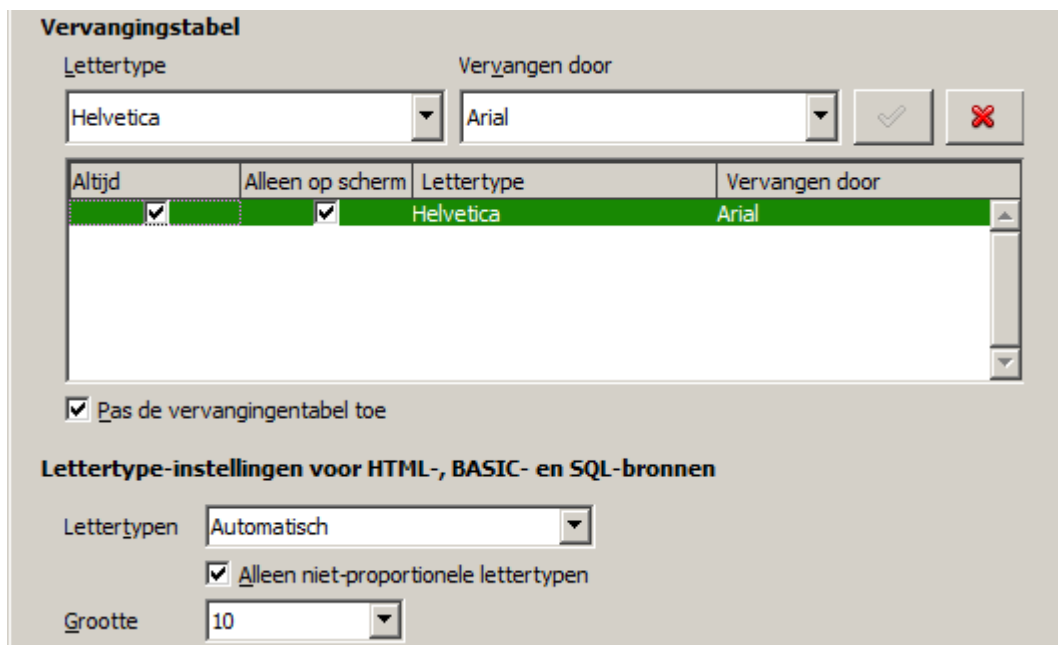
Vervangingstabel

Lettertype

Vervangen door

Helvetica

Arial

| Altijd | Alleen op scherm | Lettertype | Vervangen door |
|---|---|---|---|
| ☑ | ☑ | Helvetica | Arial |

☑ Pas de vervangingentabel toe

Lettertype-instellingen voor HTML-, BASIC- en SQL-bronnen

Lettertypen Automatisch

☑ Alleen niet-proportionele lettertypen

Grootte 10